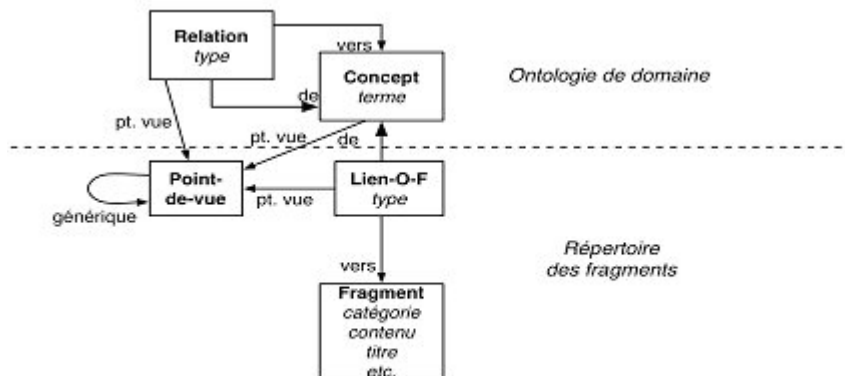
Relation
type

vers

Concept
terme

Ontologie de domaine

de

pt. vue

pt. vue

de

Point-de-vue

générique

pt. vue

Lien-O-F
type

Répertoire des fragments

vers

Fragment
catégorie
contenu
titre
etc.